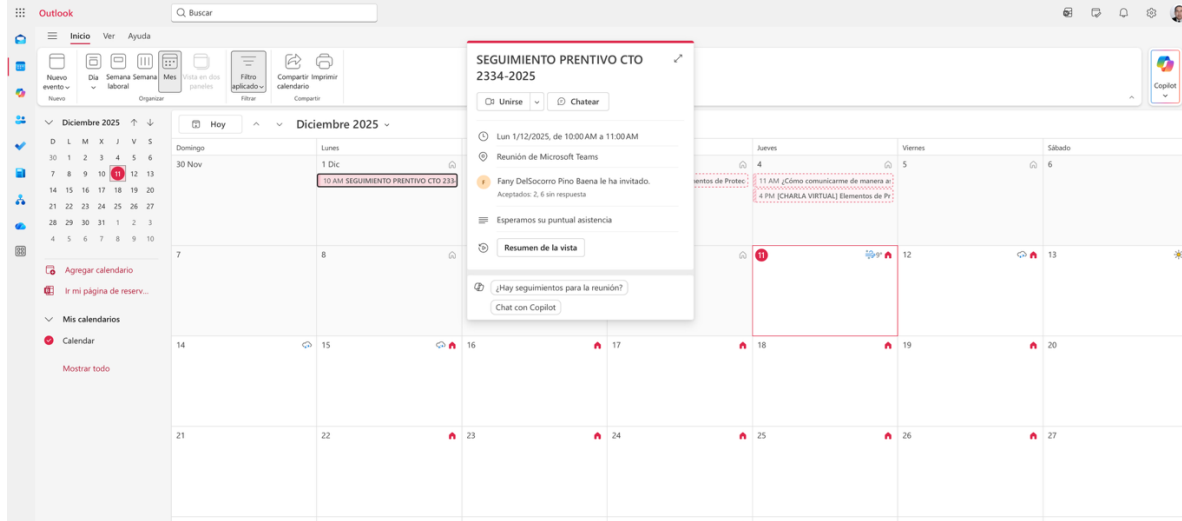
Outlook
Buscar

Inicio Ver Ayuda

Nuevo evento
Nuevo
Día
Semana laboral
Semana
Mes
Vista en dos paneles
Organizar
Filtro aplicado
Filtrar
Compartir calendario
Imprimir
Compartir
Copilot

Diciembre 2025

| D | L | M | X | J | V | S |
|---|---|---|---|---|---|---|
| 30 | 1 | 2 | 3 | 4 | 5 | 6 |
| 7 | 8 | 9 | 10 | 11 | 12 | 13 |
| 14 | 15 | 16 | 17 | 18 | 19 | 20 |
| 21 | 22 | 23 | 24 | 25 | 26 | 27 |
| 28 | 29 | 30 | 31 | 1 | 2 | 3 |
| 4 | 5 | 6 | 7 | 8 | 9 | 10 |

Agregar calendario
Ir mi página de reserv...
Mis calendarios
Calendar
Mostrar todo

Hoy
Diciembre 2025

| Domingo | Lunes | Martes | Miércoles | Jueves | Viernes | Sábado |
|---|---|---|---|---|---|---|
| 30 Nov | 1 Dic 10 AM SEGUIMIENTO PRENTIVO CTO 2334 | | entos de Protec | 4 11 AM ¿Cómo comunicarme de manera a 4 PM [CHARLA VIRTUAL] Elementos de Pr | 5 | 6 |
| 7 | 8 | | | 11 | 12 | 13 |
| 14 | 15 | 16 | 17 | 18 | 19 | 20 |
| 21 | 22 | 23 | 24 | 25 | 26 | 27 |

SEGUIMIENTO PRENTIVO CTO 2334-2025
Unirse
Chatear
Lun 1/12/2025, de 10:00 AM a 11:00 AM
Reunión de Microsoft Teams
F Fany DelSocorro Pino Baena le ha invitado.
Aceptados: 2, 6 sin respuesta
Esperamos su puntual asistencia
Resumen de la vista
¿Hay seguimientos para la reunión?
Chat con Copilot